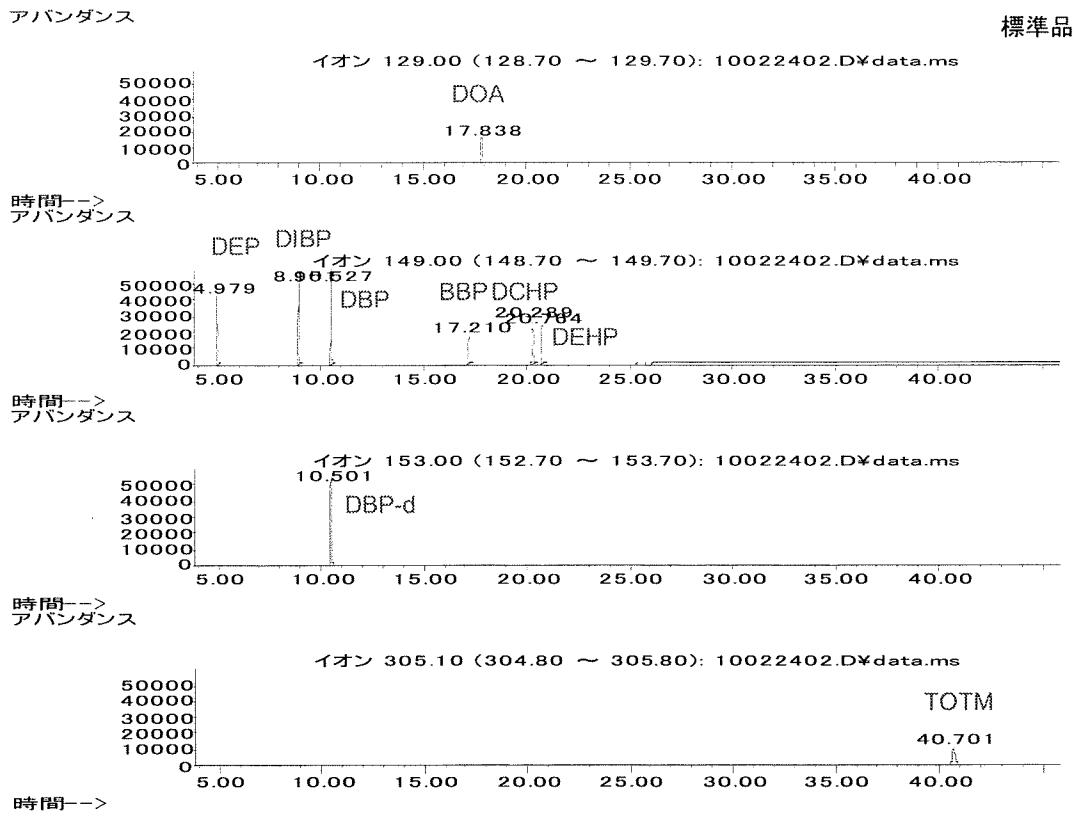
アバンダンス

標準品

イオン 129.00 (128.70 ~ 129.70): 10022402.D¥data.ms

DOA

17.838

50000
40000
30000
20000
10000
0

5.00 10.00 15.00 20.00 25.00 30.00 35.00 40.00

時間-->
アバンダンス

DEP DIBP

イオン 149.00 (148.70 ~ 149.70): 10022402.D¥data.ms

4.979

8.96 10.527

DBP

BBP DCHP

20.289
20.764

17.210

DEHP

50000
40000
30000
20000
10000
0

5.00 10.00 15.00 20.00 25.00 30.00 35.00 40.00

時間-->
アバンダンス

イオン 153.00 (152.70 ~ 153.70): 10022402.D¥data.ms

10.501

DBP-d

50000
40000
30000
20000
10000
0

5.00 10.00 15.00 20.00 25.00 30.00 35.00 40.00

時間-->
アバンダンス

イオン 305.10 (304.80 ~ 305.80): 10022402.D¥data.ms

TOTM

40.701

50000
40000
30000
20000
10000
0

5.00 10.00 15.00 20.00 25.00 30.00 35.00 40.00

時間-->